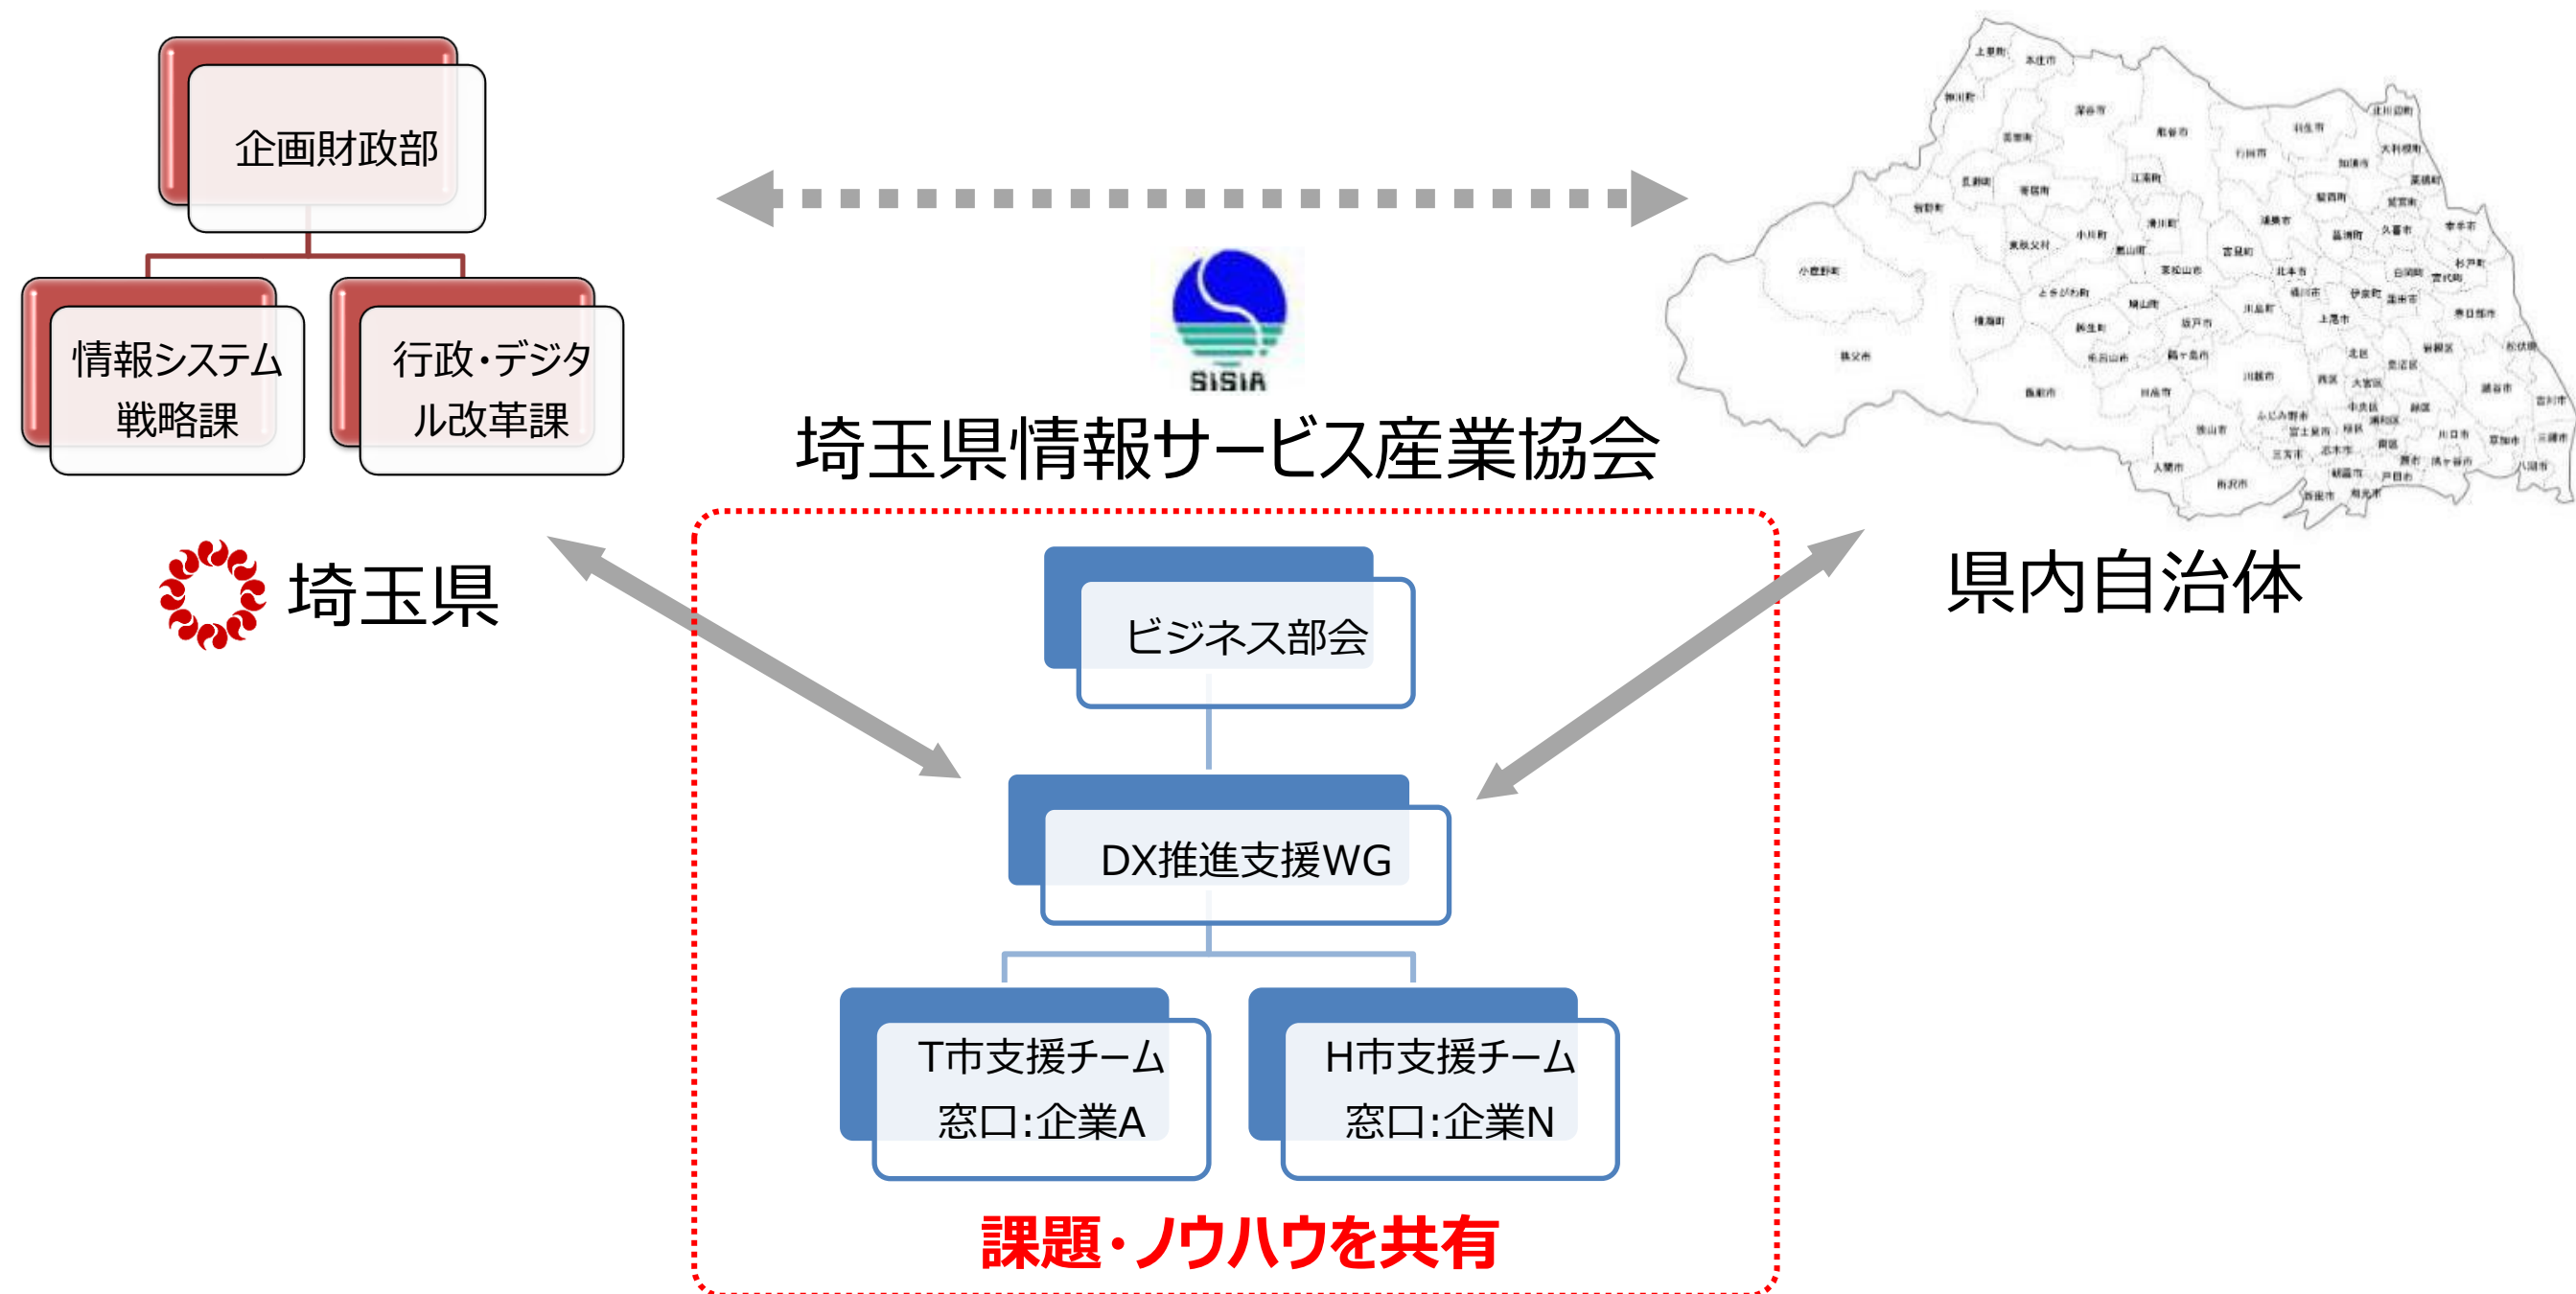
企画財政部

情報システム戦略課

行政・デジタル改革課

埼玉県

SISIA

埼玉県情報サービス産業協会

県内自治体

ビジネス部会

DX推進支援WG

T市支援チーム
窓口:企業A

H市支援チーム
窓口:企業N

課題・ノウハウを共有